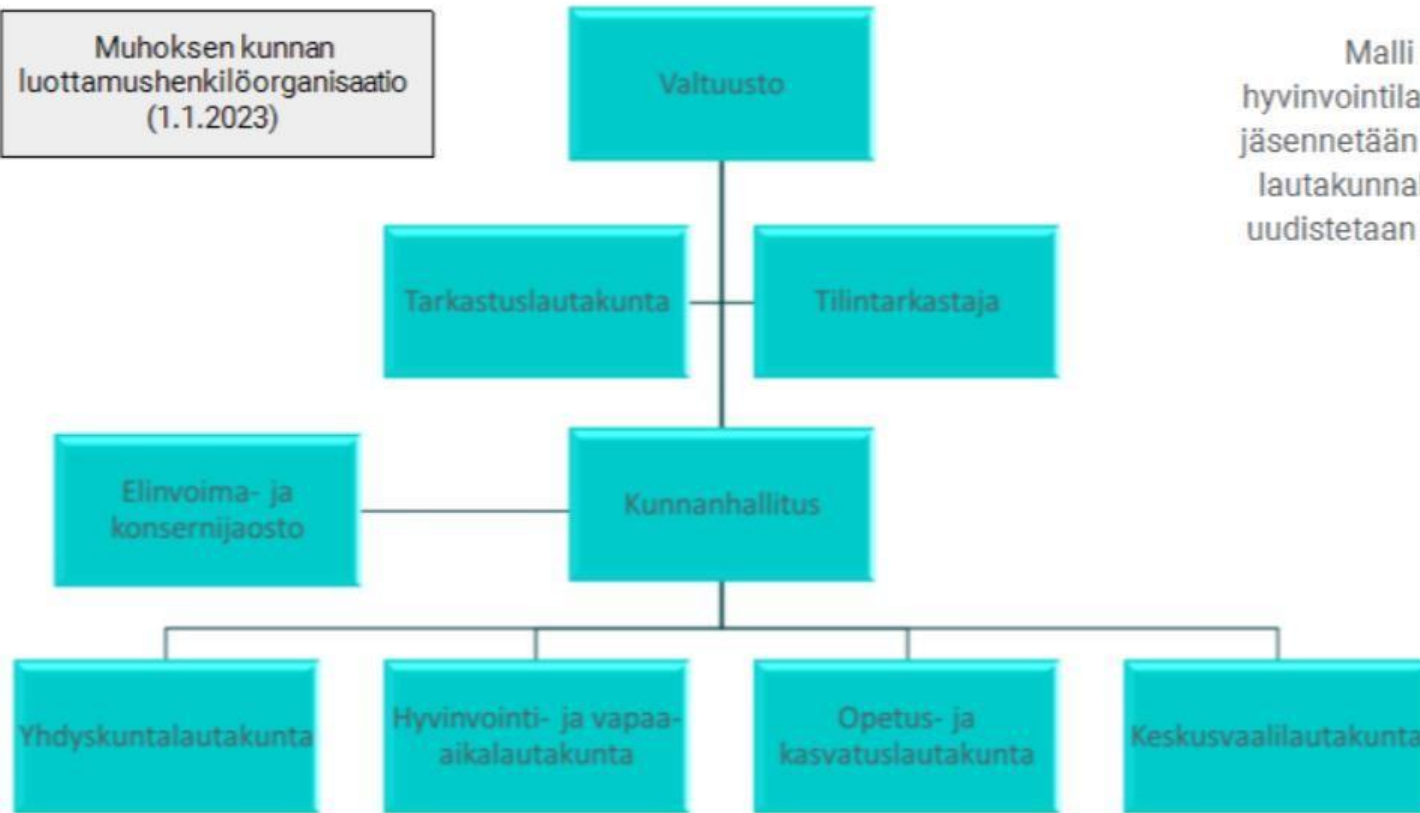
Muhoksen kunnan luottamushenkilöorganisaatio (1.1.2023)

Valtuusto

Malli
hyvinvointila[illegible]
jäsennetään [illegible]
lautakunna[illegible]
uudistetaan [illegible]

Tarkastuslautakunta

Tilintarkastaja

Elinvoima- ja konsernijaosto

Kunnanhallitus

Yhdyskuntalautakunta

Hyvinvointi- ja vapaa-aikalautakunta

Opetus- ja kasvatuslautakunta

Keskusvaalilautakunta